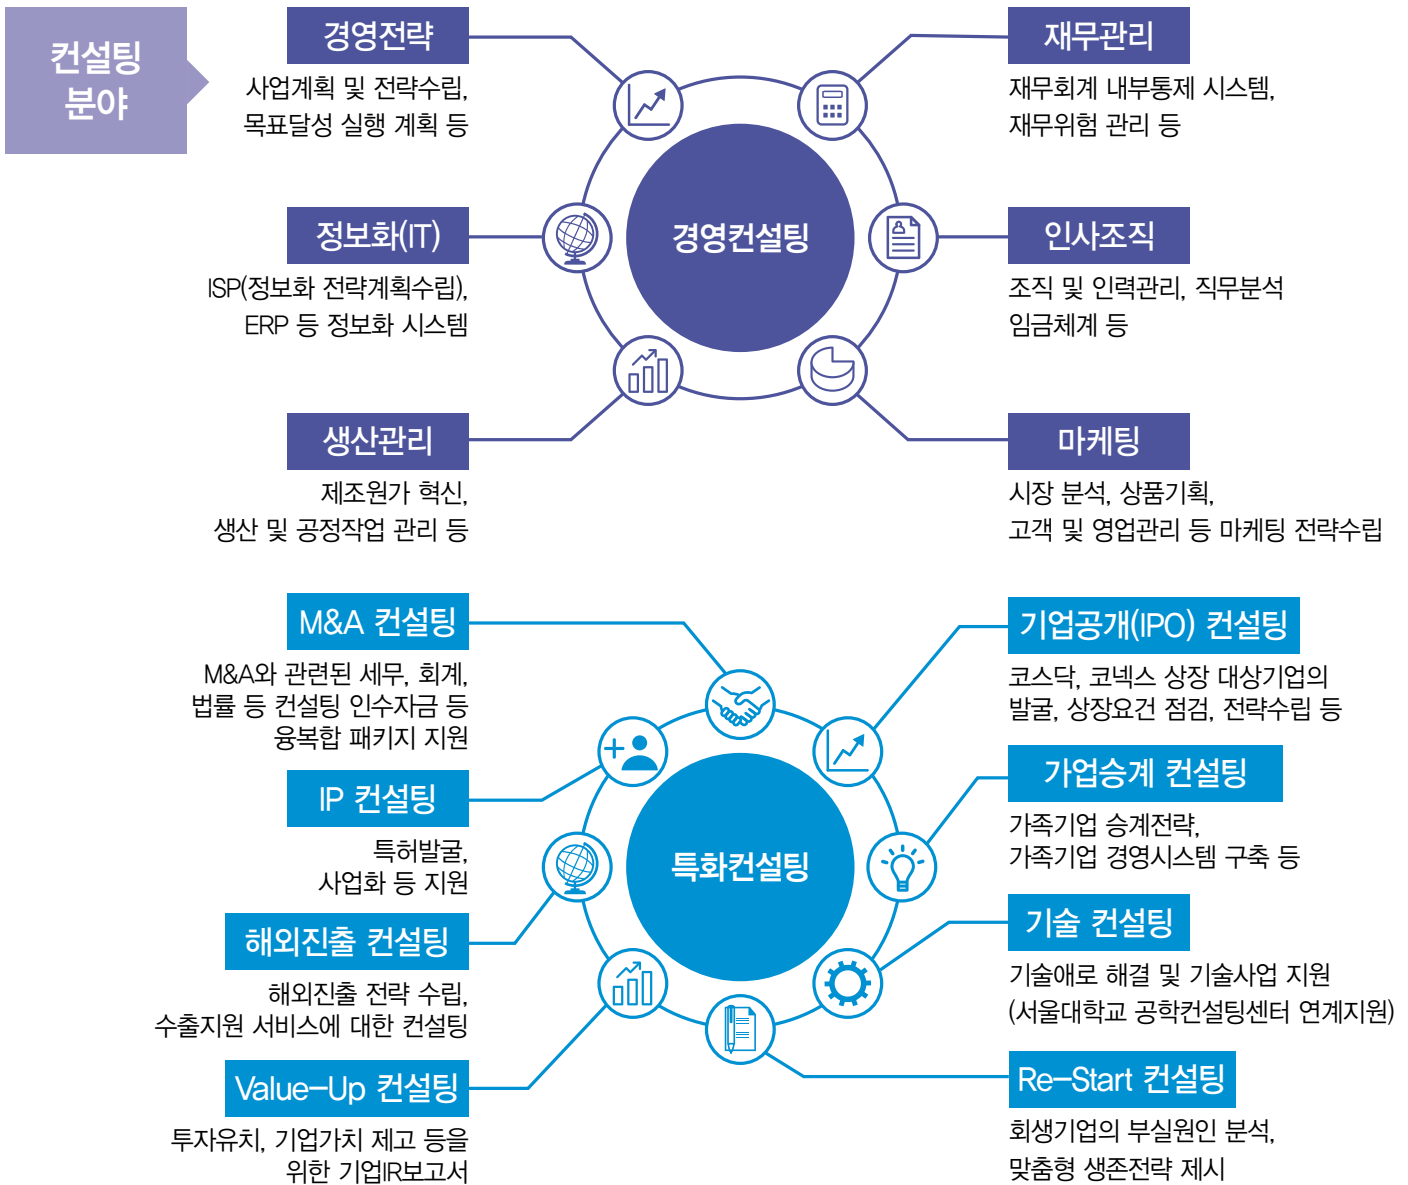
컨설팅 분야

경영전략
사업계획 및 전략수립, 목표달성 실행 계획 등

재무관리
재무회계 내부통제 시스템, 재무위험 관리 등

정보화(IT)
ISP(정보화 전략계획수립), ERP 등 정보화 시스템

경영컨설팅

인사조직
조직 및 인력관리, 직무분석 임금체계 등

생산관리
제조원가 혁신, 생산 및 공정작업 관리 등

마케팅
시장 분석, 상품기획, 고객 및 영업관리 등 마케팅 전략수립

M&A 컨설팅
M&A와 관련된 세무, 회계, 법률 등 컨설팅 인수자금 등 융복합 패키지 지원

기업공개(IPO) 컨설팅
코스닥, 코넥스 상장 대상기업의 발굴, 상장요건 점검, 전략수립 등

IP 컨설팅
특허발굴, 사업화 등 지원

가업승계 컨설팅
가족기업 승계전략, 가족기업 경영시스템 구축 등

특화컨설팅

해외진출 컨설팅
해외진출 전략 수립, 수출지원 서비스에 대한 컨설팅

기술 컨설팅
기술애로 해결 및 기술사업 지원 (서울대학교 공학컨설팅센터 연계지원)

Value-Up 컨설팅
투자유치, 기업가치 제고 등을 위한 기업IR보고서

Re-Start 컨설팅
회생기업의 부실원인 분석, 맞춤형 생존전략 제시